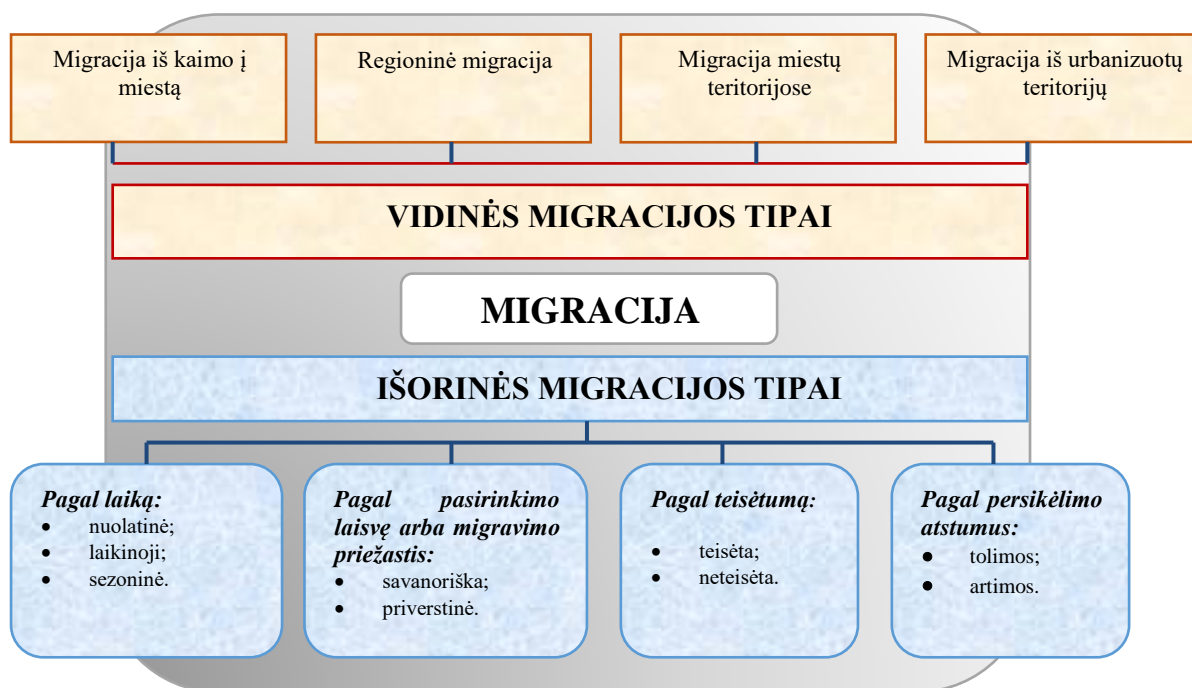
Migracija iš kaimo į miestą

Regioninė migracija

Migracija miestų teritorijose

Migracija iš urbanizuotų teritorijų

VIDINĖS MIGRACIJOS TIPAI

MIGRACIJA

IŠORINĖS MIGRACIJOS TIPAI

*Pagal laiką:*
- nuolatinė;
- laikinoji;
- sezoninė.

*Pagal pasirinkimo laisvę arba migravimo priežastis:*
- savanoriška;
- priverstinė.

*Pagal teisėtumą:*
- teisėta;
- neteisėta.

*Pagal persikėlimo atstumus:*
- tolimos;
- artimos.